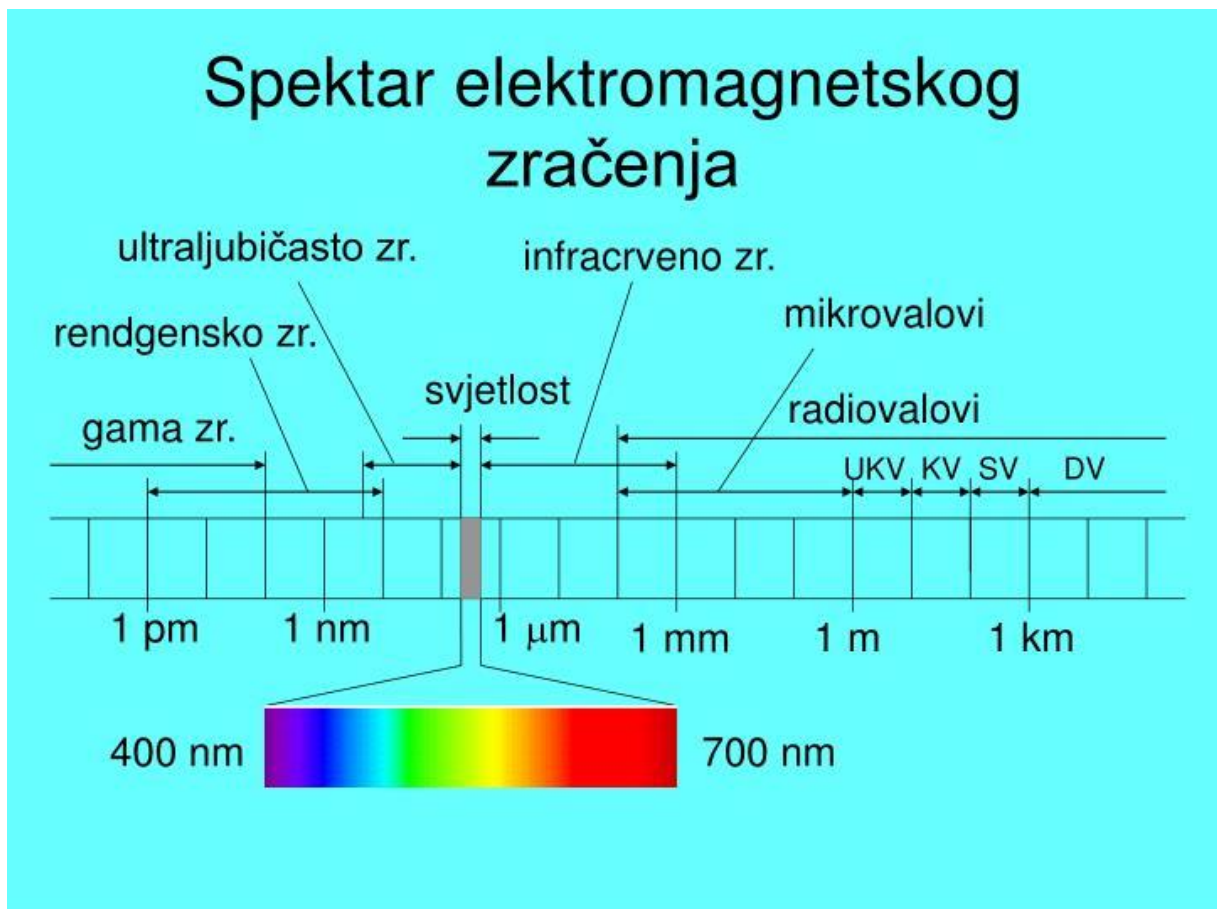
Spektar elektromagnetskog zračenja

ultraljubičasto zr.

infracrveno zr.

rendgensko zr.

mikrovalovi

svjetlost

gama zr.

radiovalovi

UKV KV SV DV

1 pm 1 nm $1\ \mu m$ 1 mm 1 m 1 km

400 nm 700 nm